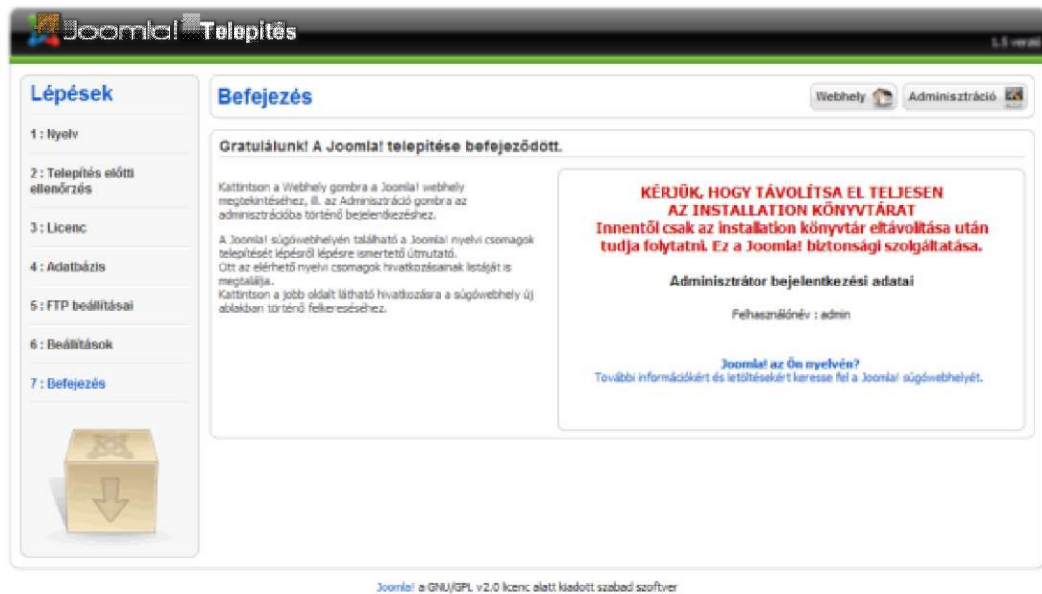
Joomla! Telepítés

1.5 verzió

Lépések

1 : Nyelv

2 : Telepítés előtti ellenőrzés

3 : Licenc

4 : Adatbázis

5 : FTP beállításai

6 : Beállítások

7 : Befejezés

Befejezés

Webhely

Adminisztráció

Gratulálunk! A Joomla! telepítése befejeződött.

Kattintson a Webhely gombra a Joomla! webhely megtekintéséhez, ill. az Adminisztráció gombra az adminisztrációba történő bejelentkezéshez.

A Joomla! súgówebhelyén található a Joomla! nyelvi csomagok telepítését lépésről lépésre ismertető útmutató. Ott az elérhető nyelvi csomagok hivatkozásainak listáját is megtalálja.
Kattintson a jobb oldalt látható hivatkozásra a súgówebhely új ablakban történő felkereséséhez.

KÉRJÜK, HOGY TÁVOLÍTSA EL TELJESEN AZ INSTALLATION KÖNYVTÁRAT
Innentől csak az installation könyvtár eltávolítása után tudja folytatni. Ez a Joomla! biztonsági szolgáltatása.

Adminisztrátor bejelentkezési adatai

Felhasználónév : admin

Joomla! az Ön nyelvén?
További információkért és letöltésekért keresse fel a Joomla! súgówebhelyét.

Joomla! a GNU/GPL v2.0 licenc alatt kiadott szabad szoftver